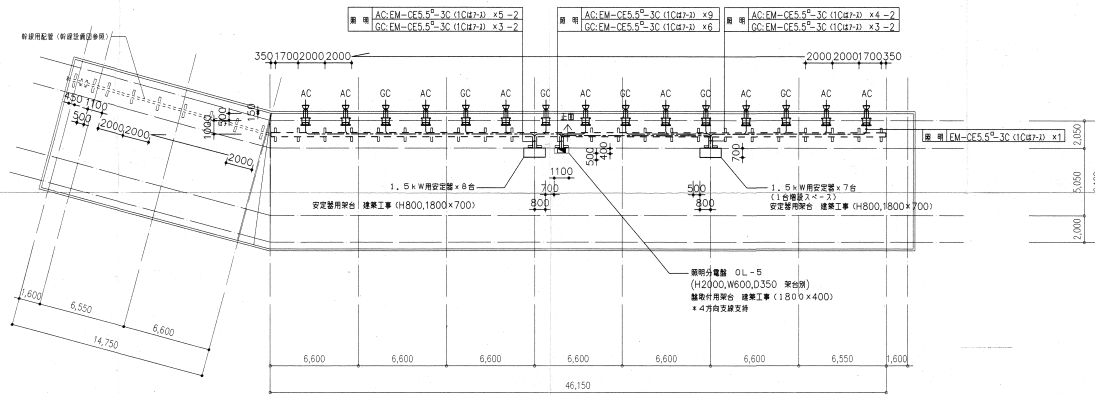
幹線用配管（幹線設備図参照）

照明 | AC:EM-CE5.5$^{\square}$-3C (1C信ｹｰﾌﾞﾙ) ×5 -2
GC:EM-CE5.5$^{\square}$-3C (1C信ｹｰﾌﾞﾙ) ×3 -2

照明 | AC:EM-CE5.5$^{\square}$-3C (1C信ｹｰﾌﾞﾙ) ×9
GC:EM-CE5.5$^{\square}$-3C (1C信ｹｰﾌﾞﾙ) ×6

照明 | AC:EM-CE5.5$^{\square}$-3C (1C信ｹｰﾌﾞﾙ) ×4 -2
GC:EM-CE5.5$^{\square}$-3C (1C信ｹｰﾌﾞﾙ) ×3 -2

350 1700 2000 2000
2000 2000 1700 350

AC AC GC AC GC AC GC AC GC AC GC AC GC AC AC

照明 EM-CE5.5$^{\square}$-3C (1C信ｹｰﾌﾞﾙ) ×1

450 1100
500
2000 2000
1000
300
150
2000

正面
500
400
700

1.5kW用安定器×8台
安定器用架台　建築工事（H800,1800×700）
1100
700
800
500
800

1.5kW用安定器×7台
（1台増設スペース）
安定器用架台　建築工事（H800,1800×700）

2,050
5,050
2,000

照明分電盤　OL-5
(H2000,W600,D350　架台別)
盤取付用架台　建築工事（1800×400）
＊4方向支線支持

1,600
6,550
6,600
14,750

6,600　6,600　6,600　6,600　6,600　6,600　6,550　1,600
46,150